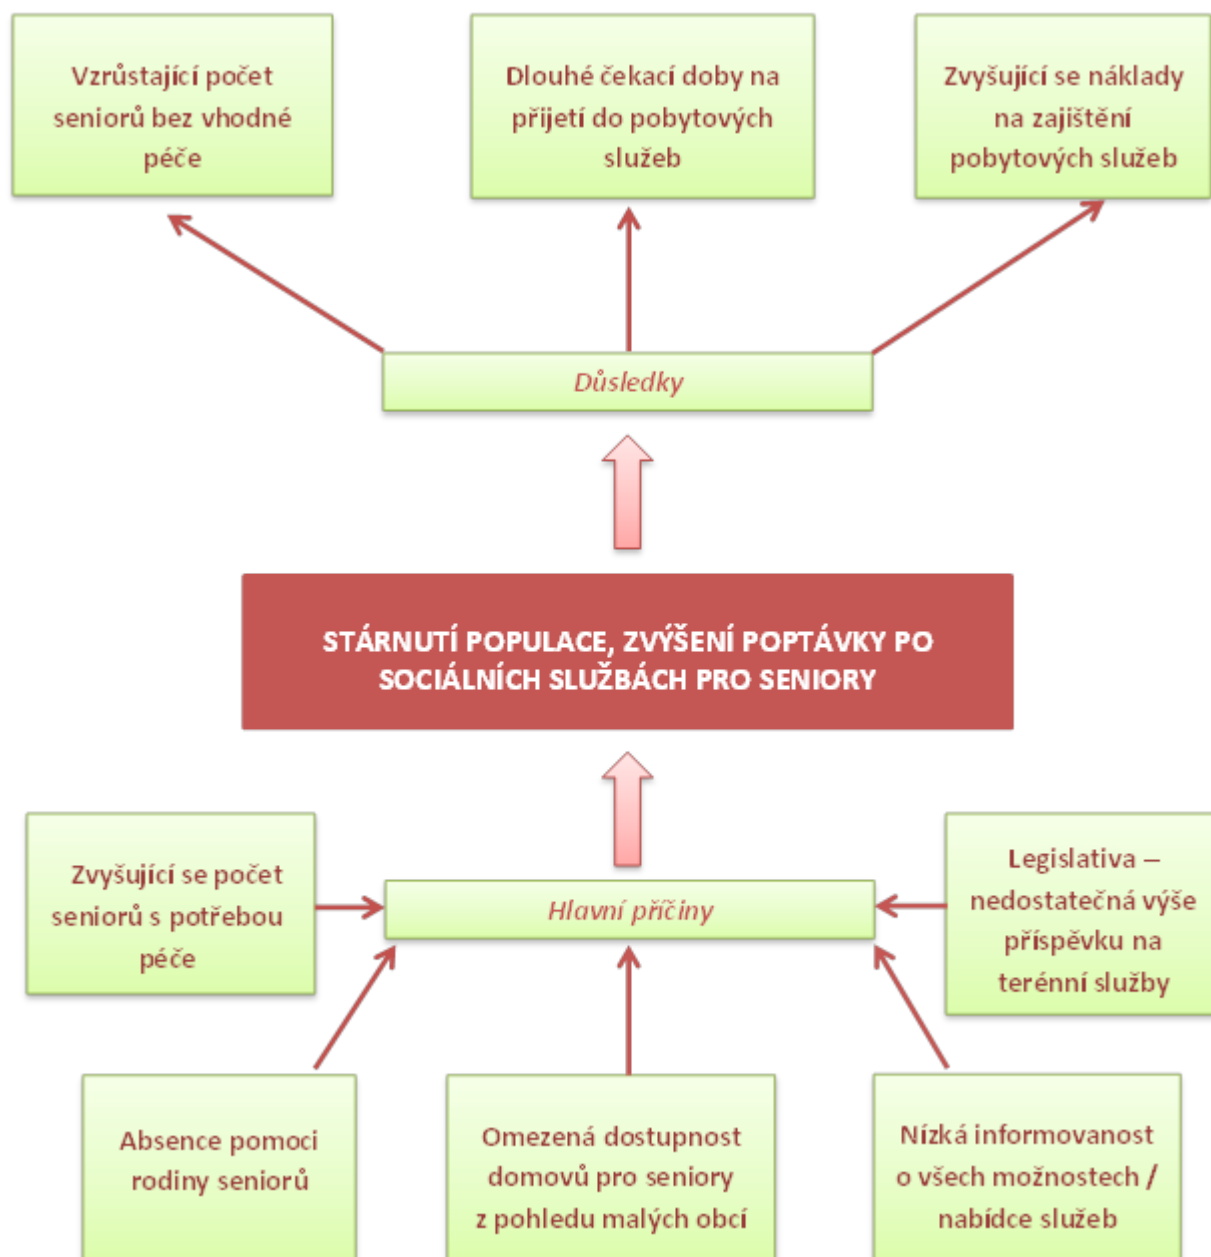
Vzrůstající počet seniorů bez vhodné péče

Dlouhé čekací doby na přijetí do pobytových služeb

Zvyšující se náklady na zajištění pobytových služeb

Důsledky

STÁRNUTÍ POPULACE, ZVÝŠENÍ POPTÁVKY PO SOCIÁLNÍCH SLUŽBÁCH PRO SENIORY

Zvyšující se počet seniorů s potřebou péče

Hlavní příčiny

Legislativa – nedostatečná výše příspěvku na terénní služby

Absence pomoci rodiny seniorů

Omezená dostupnost domovů pro seniory z pohledu malých obcí

Nízká informovanost o všech možnostech / nabídce služeb